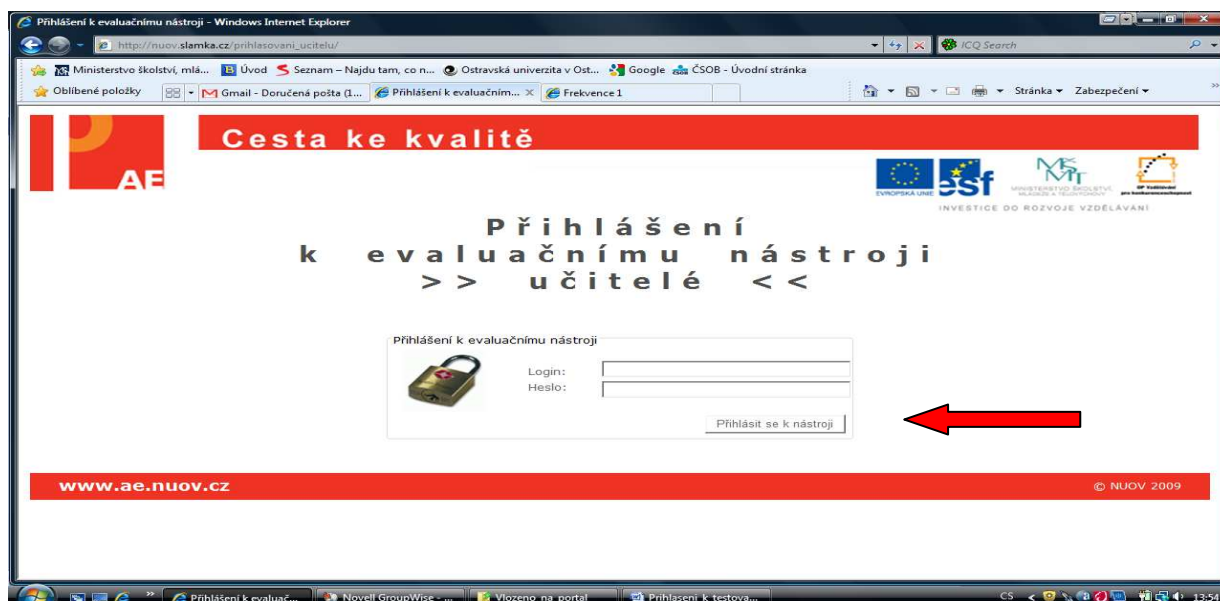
Přihlášení k evaluačnímu nástroji - Windows Internet Explorer

http://nuov.slamka.cz/prihlasovani_ucitelu/

ICQ Search

Ministerstvo školství, mlá... Úvod Seznam – Najdu tam, co n... Ostravská univerzita v Ost... Google ČSOB - Úvodní stránka

Oblíbené položky Gmail - Doručená pošta (1... Přihlášení k evaluačním... Frekvence 1

Stránka Zabezpečení

AE

Cesta ke kvalitě

EVROPSKÁ UNIE esf MINISTERSTVO ŠKOLSTVÍ, MLÁDEŽE A TĚLOVÝCHOVY OP Vzdělávání pro konkurenceschopnost

INVESTICE DO ROZVOJE VZDĚLÁVÁNÍ

Přihlášení
k evaluačnímu nástroji
>> učitelé <<

Přihlášení k evaluačnímu nástroji

Login:
Heslo:

Přihlásit se k nástroji

www.ae.nuov.cz

© NUOV 2009

Přihlášení k evaluač... Novell GroupWise - ... Vloženo na portal Přihlaseni k testova...

CS 13:54